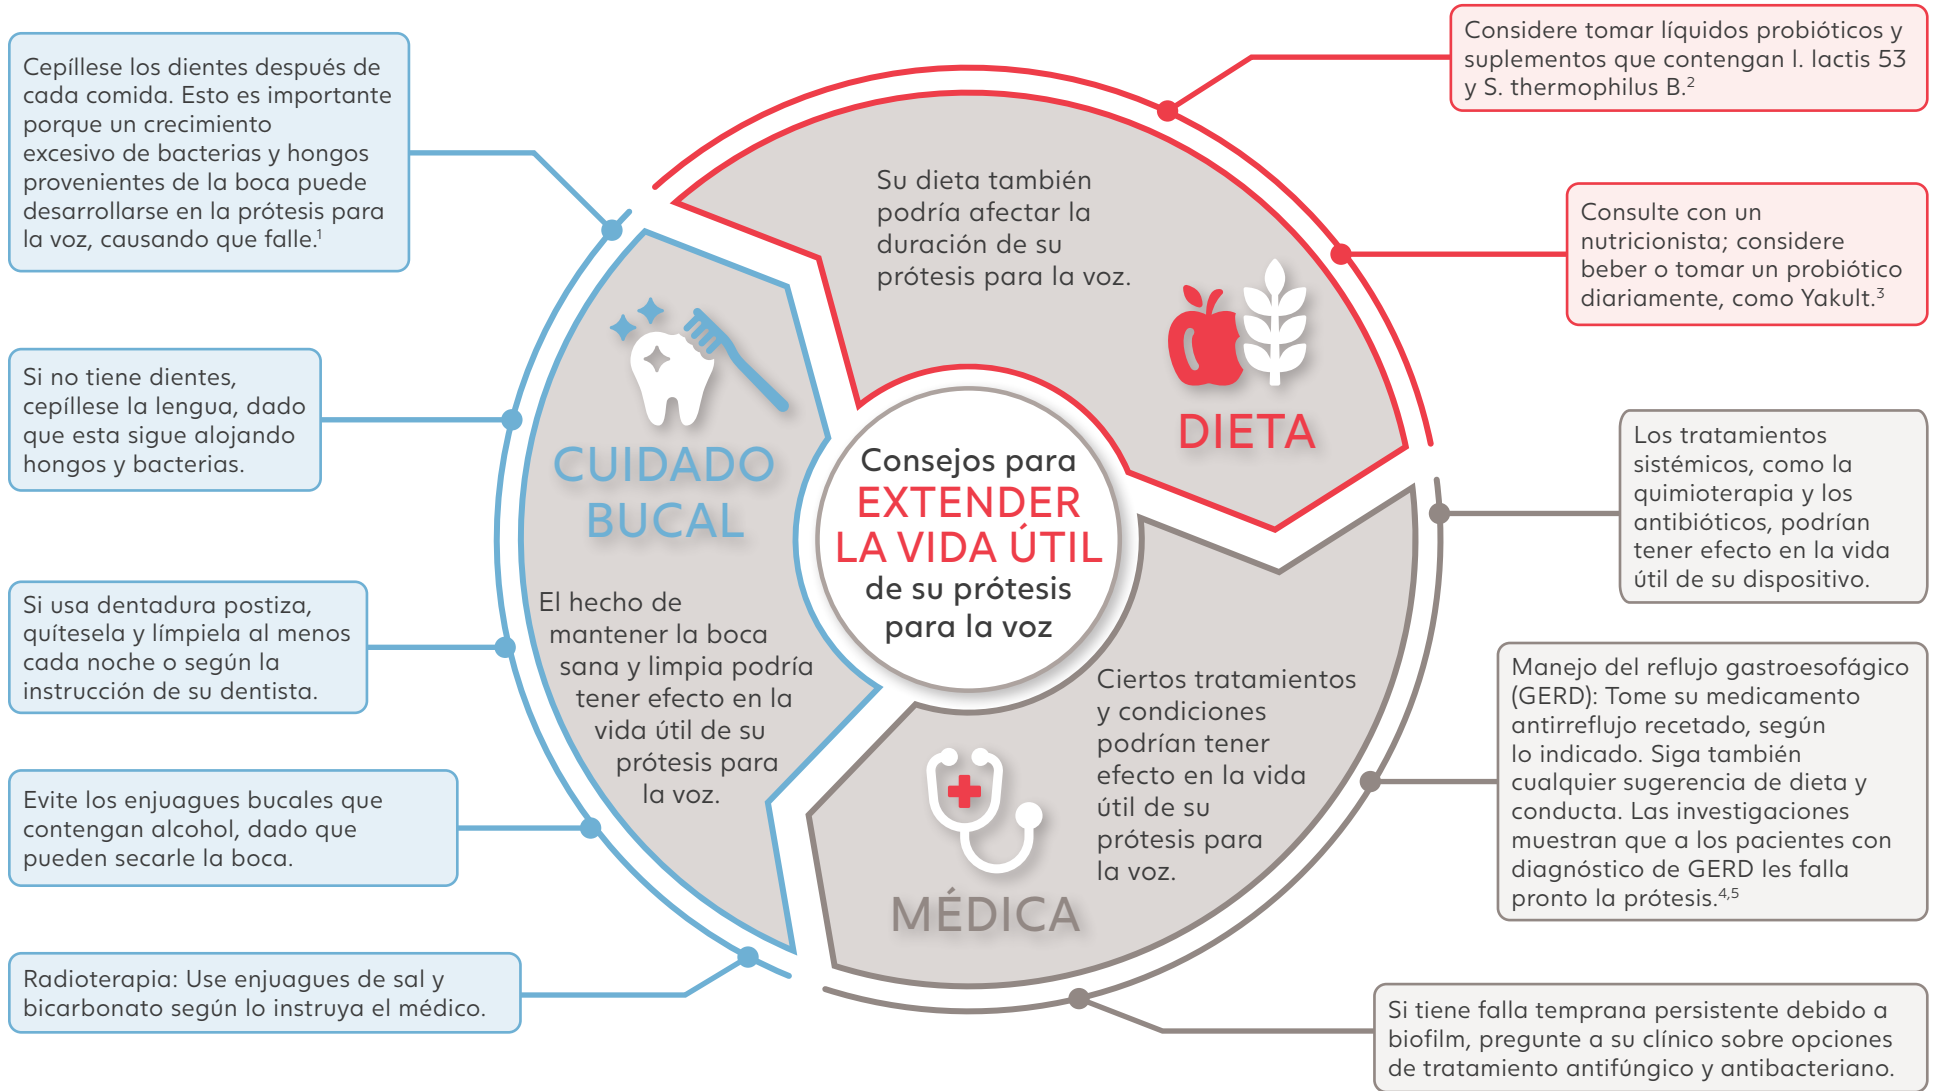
Cepíllese los dientes después de cada comida. Esto es importante porque un crecimiento excesivo de bacterias y hongos provenientes de la boca puede desarrollarse en la prótesis para la voz, causando que falle.$^{1}$

Si no tiene dientes, cepíllese la lengua, dado que esta sigue alojando hongos y bacterias.

Si usa dentadura postiza, quítesela y límpiela al menos cada noche o según la instrucción de su dentista.

Evite los enjuagues bucales que contengan alcohol, dado que pueden secarle la boca.

Radioterapia: Use enjuagues de sal y bicarbonato según lo instruya el médico.

Considere tomar líquidos probióticos y suplementos que contengan l. lactis 53 y S. thermophilus B.$^{2}$

Consulte con un nutricionista; considere beber o tomar un probiótico diariamente, como Yakult.$^{3}$

Los tratamientos sistémicos, como la quimioterapia y los antibióticos, podrían tener efecto en la vida útil de su dispositivo.

Manejo del reflujo gastroesofágico (GERD): Tome su medicamento antirreflujo recetado, según lo indicado. Siga también cualquier sugerencia de dieta y conducta. Las investigaciones muestran que a los pacientes con diagnóstico de GERD les falla pronto la prótesis.$^{4,5}$

Si tiene falla temprana persistente debido a biofilm, pregunte a su clínico sobre opciones de tratamiento antifúngico y antibacteriano.

Su dieta también podría afectar la duración de su prótesis para la voz.

DIETA

CUIDADO BUCAL

El hecho de mantener la boca sana y limpia podría tener efecto en la vida útil de su prótesis para la voz.

Consejos para EXTENDER LA VIDA ÚTIL de su prótesis para la voz

Ciertos tratamientos y condiciones podrían tener efecto en la vida útil de su prótesis para la voz.

MÉDICA